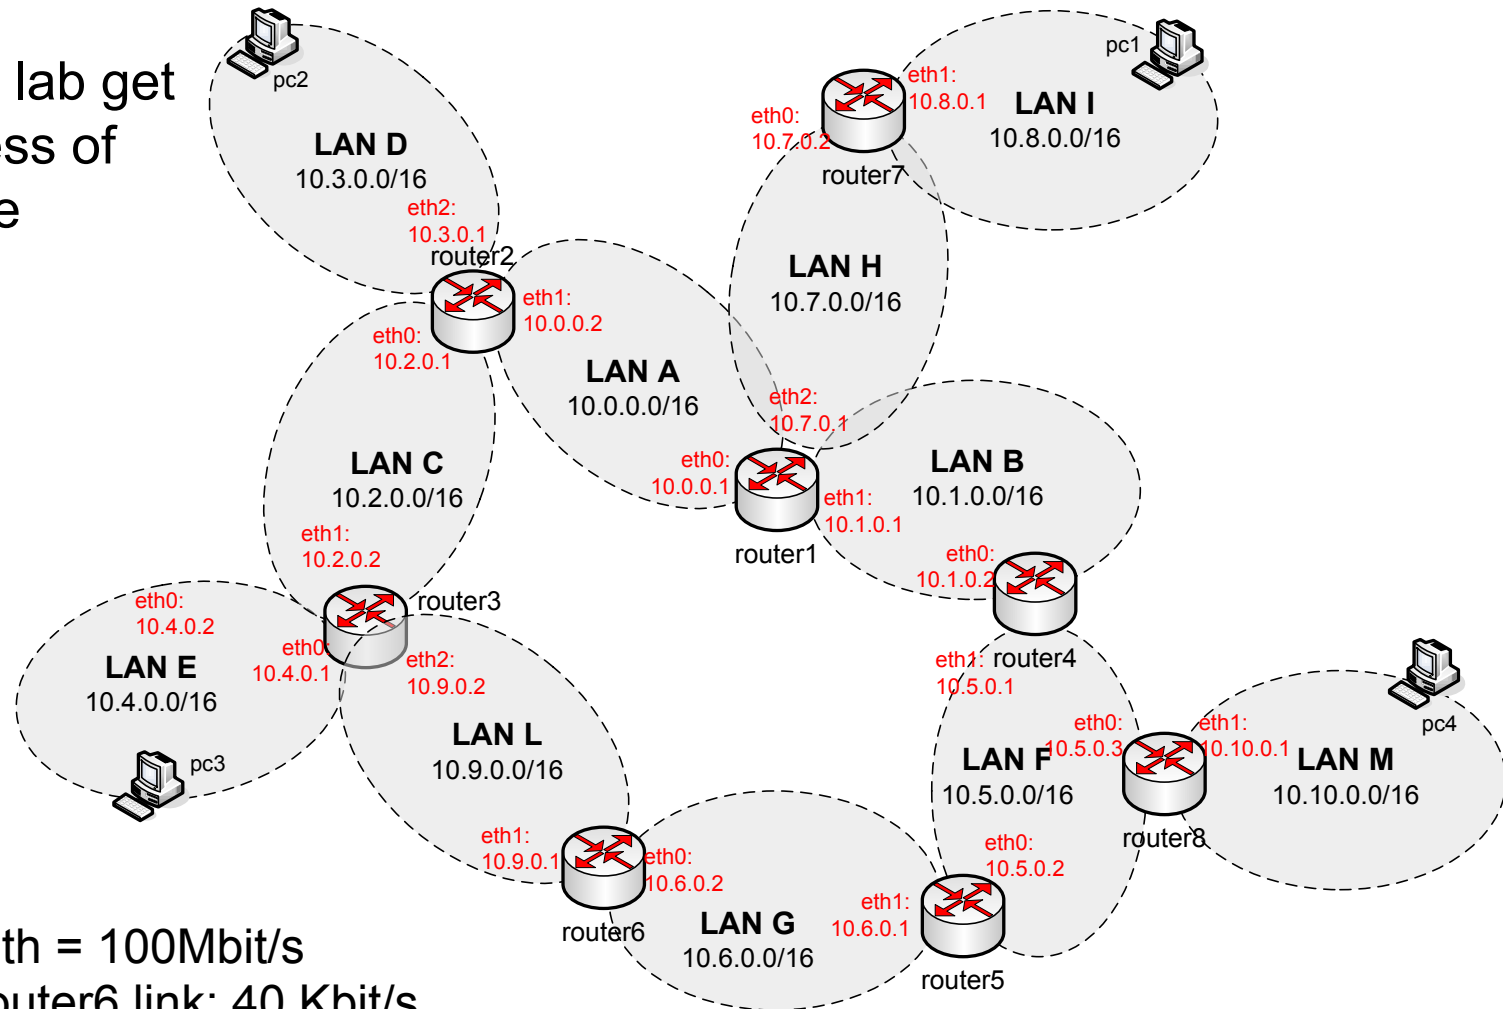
lab get
ss of
e

pc2
LAN D
10.3.0.0/16
eth2:
10.3.0.1
router2
eth1:
10.0.0.2
eth0:
10.2.0.1

pc1
eth1:
10.8.0.1
LAN I
10.8.0.0/16
eth0:
10.7.0.2
router7

LAN H
10.7.0.0/16

LAN A
10.0.0.0/16
eth2:
10.7.0.1
eth0:
10.0.0.1
router1
eth1:
10.1.0.1

LAN B
10.1.0.0/16
eth0:
10.1.0.2
router4
eth1:
10.5.0.1

LAN C
10.2.0.0/16
eth1:
10.2.0.2
router3
eth0:
10.4.0.2
eth0:
10.4.0.1
eth2:
10.9.0.2

LAN E
10.4.0.0/16
pc3

LAN L
10.9.0.0/16
eth1:
10.9.0.1
router6
eth0:
10.6.0.2

LAN G
10.6.0.0/16
eth1:
10.6.0.1
router5
eth0:
10.5.0.2

LAN F
10.5.0.0/16
eth0:
10.5.0.3
router8
eth1:
10.10.0.1
pc4
LAN M
10.10.0.0/16

th = 100Mbit/s
uter6 link: 40 Kbit/s